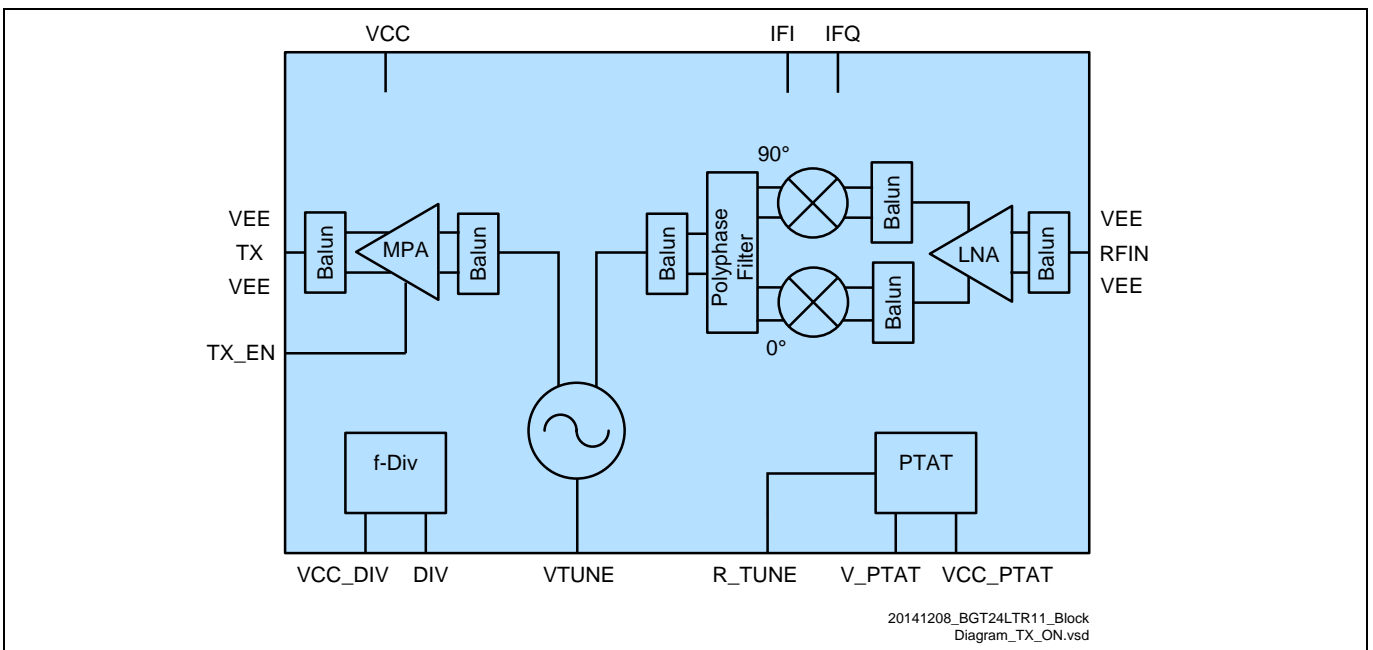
VCC

IFI IFQ

90°

VEE
TX
VEE

Balun

MPA

Balun

Balun

Polyphase Filter

Balun

Balun

LNA

Balun

VEE
RFIN
VEE

0°

TX_EN

f-Div

PTAT

VCC_DIV DIV VTUNE R_TUNE V_PTAT VCC_PTAT

20141208_BGT24LTR11_Block Diagram_TX_ON.vsd